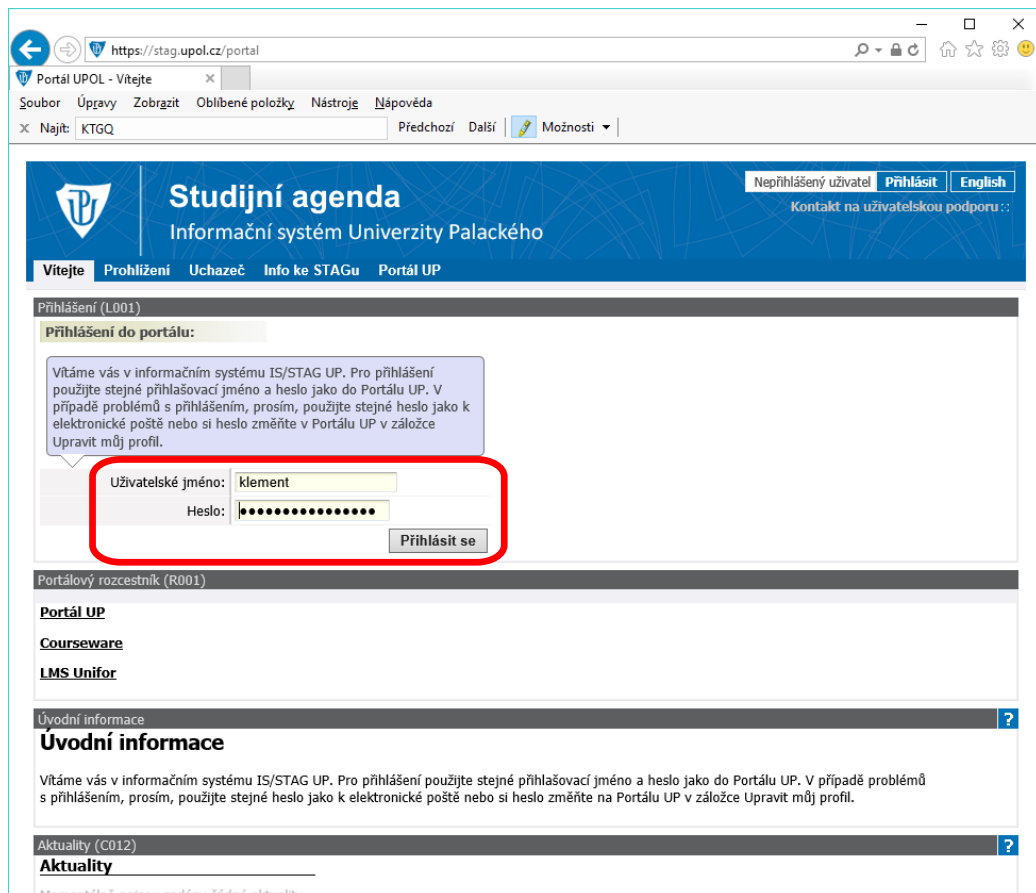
https://stag.upol.cz/portal

Portál UPOL - Vítejte

Soubor Úpravy Zobrazit Oblíbené položky Nástroje Nápověda

Najít: KTGQ Předchozí Další Možnosti

Studijní agenda
Informační systém Univerzity Palackého

Nepřihlášený uživatel Přihlásit English
Kontakt na uživatelskou podporu ::

Vítejte Prohlížení Uchazeč Info ke STAGu Portál UP

Přihlášení (L001)

Přihlášení do portálu:

Vítáme vás v informačním systému IS/STAG UP. Pro přihlášení použijte stejné přihlašovací jméno a heslo jako do Portálu UP. V případě problémů s přihlášením, prosím, použijte stejné heslo jako k elektronické poště nebo si heslo změňte v Portálu UP v záložce Upravit můj profil.

Uživatelské jméno: klement
Heslo: ●●●●●●●●●●●●●●●●
Přihlásit se

Portálový rozcestník (R001)

Portál UP

Courseware

LMS Unifor

Úvodní informace

Úvodní informace

Vítáme vás v informačním systému IS/STAG UP. Pro přihlášení použijte stejné přihlašovací jméno a heslo jako do Portálu UP. V případě problémů s přihlášením, prosím, použijte stejné heslo jako k elektronické poště nebo si heslo změňte na Portálu UP v záložce Upravit můj profil.

Aktuality (C012)

Aktuality

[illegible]